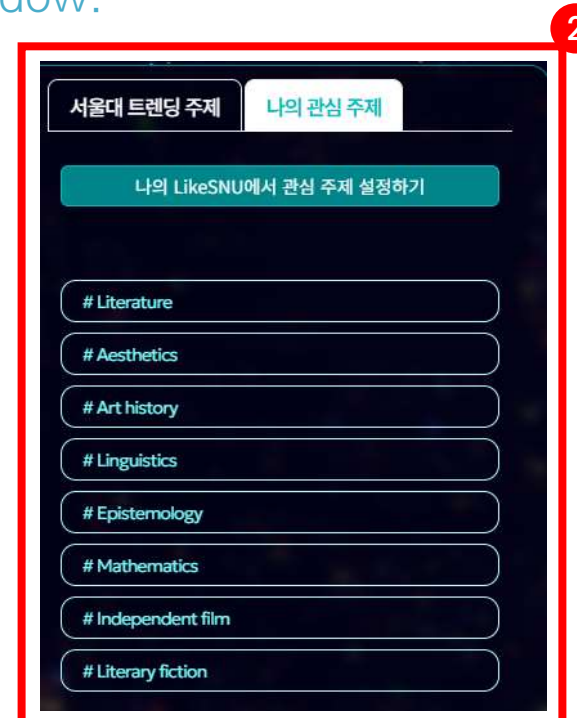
dow.

2

서울대 트렌딩 주제

나의 관심 주제

나의 LikeSNU에서 관심 주제 설정하기

# Literature

# Aesthetics

# Art history

# Linguistics

# Epistemology

# Mathematics

# Independent film

# Literary fiction